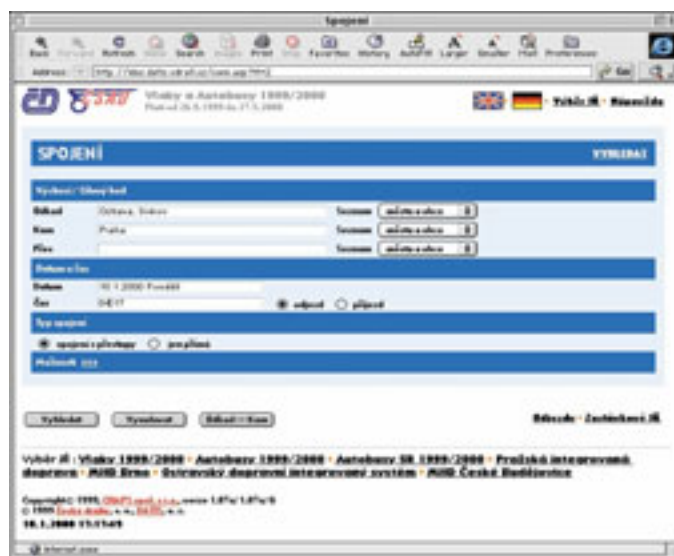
Spojení

Back Forward Reload Home Search Images Print Stop Favorites History AutoFill Larger Smaller Mail Preferences

Address: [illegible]

Go

ČD

Vlaky a Autobusy 1999/2000

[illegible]

Výběr JŘ · Nápověda

SPOJENÍ

VYHLEDAT

Výchozí / Cílový bod

Odkud Ostrava, Svinov Seznam místa a obce

Kam Praha Seznam místa a obce

Přes Seznam místa a obce

Datum a čas

Datum 18.1.2000 Pondělí

Čas 04:17 odjezd příjezd

Typ spojení

spojení s přestupy jen přímá

Možnosti >>>

Vyhledat Vynulovat Odkud ↔ Kam

Odkazy · Zastávkové JŘ

Výběr JŘ : Vlaky 1999/2000 · Autobusy 1999/2000 · Autobusy SR 1999/2000 · Pražská integrovaná doprava · IDS Brno · Ostravský dopravní integrovaný systém · IDS České Budějovice

Copyright© 1999, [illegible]
© 1999 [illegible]

18.1.2000 15:11:49

Internet zone